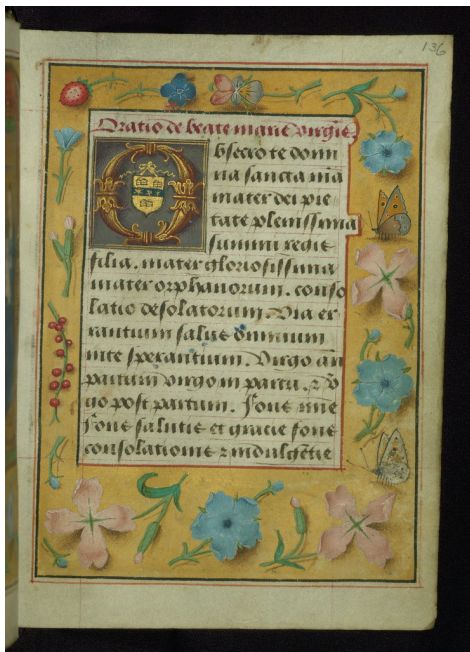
136

Oratio de beate marie virgine

O bsecro te domina sancta maria mater dei pietate plenissima summi regis filia. mater gloriosissima mater orphanorum. consolatio desolatorum. Via errantium salus omnium in te sperantium. Virgo ante partum virgo in partu. et virgo post partum. Fons misericordie fons salutis et gratie fons consolationis et indulgentie